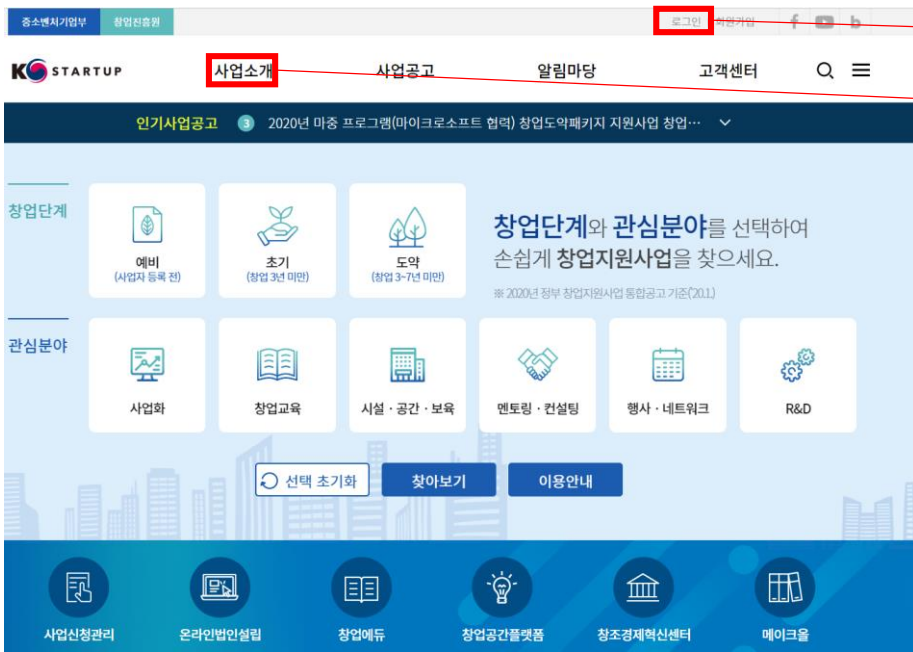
중소벤처기업부 창업진흥원

로그인 회원가입

K STARTUP

사업소개 사업공고 알림마당 고객센터

인기사업공고 3 2020년 마중 프로그램(마이크로소프트 협력) 창업도약패키지 지원사업 창업…

창업단계

예비
(사업자 등록 전)

초기
(창업 3년 미만)

도약
(창업 3~7년 미만)

창업단계와 관심분야를 선택하여
손쉽게 창업지원사업을 찾으세요.

※ 2020년 정부 창업지원사업 통합공고 기준('20.1.)

관심분야

사업화

창업교육

시설 · 공간 · 보육

멘토링 · 컨설팅

행사 · 네트워크

R&D

선택 초기화 찾아보기 이용안내

사업신청관리 온라인법인설립 창업에듀 창업공간플랫폼 창조경제혁신센터 메이크올